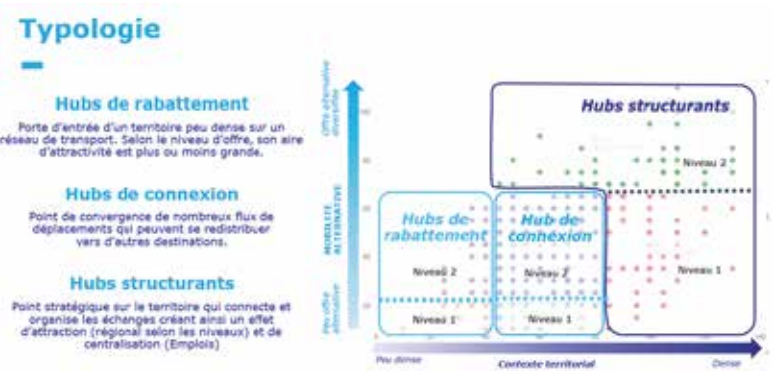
Typologie

Hubs de rabattement

Porte d'entrée d'un territoire peu dense sur un réseau de transport. Selon le niveau d'offre, son aire d'attractivité est plus ou moins grande.

Hubs de connexion

Point de convergence de nombreux flux de déplacements qui peuvent se redistribuer vers d'autres destinations.

Hubs structurants

Point stratégique sur le territoire qui connecte et organise les échanges créant ainsi un effet d'attraction (régional selon les niveaux) et de centralisation (Emplois)

Offre alternative diversifiée

MOBILITÉ ALTERNATIVE

Peu offre alternative

Hubs structurants

Niveau 2

Niveau 1

Hubs de rabattement

Niveau 2

Niveau 1

Hub de connexion

Niveau 2

Niveau 1

Peu dense

Contexte territorial

Dense